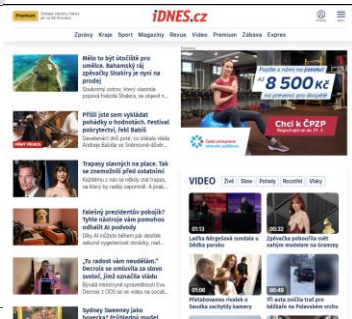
Premium Získejte všechny články za 49 Kč měsíčně

iDNES.cz

Zprávy Kraje Sport Magazíny Revue Video Premium Zábava Expres

Mělo to být útočiště pro umělce. Bahamský ráj zpěvačky Shakiry je nyní na prodej

Soukromý ostrov, který vlastnila popová hvězda Shakira, je objevil n...

Přišli jste sem vyklädat pohádky o hodnotách. Festival pokrytectví, řekl Babiš

Devatenáctí dnů poté, co bývalá vláda Andreje Babiše se Sněmovně důvěr...

PRVNÍ PŘÍSPĚVKY

Trapasy slavných na place. Tak se znemožnili před ostatními

Každému z nás se někdy stal trapas, na který by raději zapomněl. A prak...

Falešný prezidentův pokoj? Tyhle nástroje vám pomohou odhalit AI podvody

Díky AI můžete během pár sekund vytvořit nesmírně obrázky, nad...

„Tu radost vám neudělám." Decroix se omluvila za slovo souloz, jiné sankce služba

Bývalá ministryně spravedlnosti Eva Decroix 2 ODS se ve videu na soci...

Sydney Sweeney jako hospodyně? Průlidový model

AŽ 8 500 Kč na pojištění pro zdravější život

Chci k ČPZP

Česká průmyslová zdravotní pojišťovna

VIDEO Živě Show Pořady Rozstřel Vtipky

Laďka Něrgešová sondala s Dědka parohu

Zpěvačka pobouřila svět nahým modelem na Grammy

Přetahovanou rivalek o Saudka zachytily kamery

Tři auta zničila traf pro těžkého na Polesovském místo